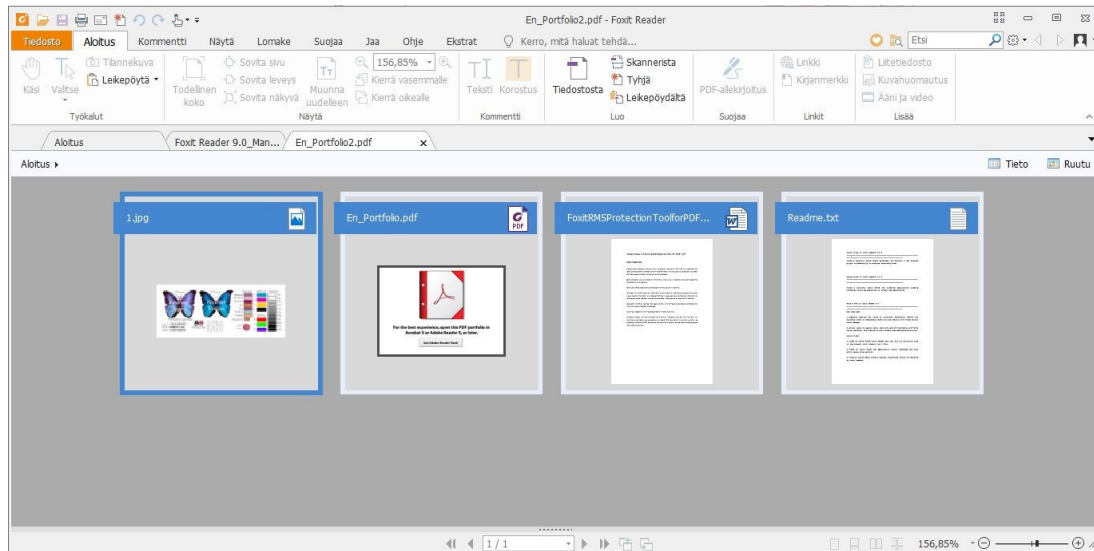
En_Portfolio2.pdf - Foxit Reader

Tiedosto Aloitus Kommentti Näytä Lomake Suojaa Jaa Ohje Ekstrat Kerro, mitä haluat tehdä...

Etsi

Käsi Valitse Tilannekuva Leikepöytä Työkalut

Todellinen koko Sovita sivu Sovita leveys Sovita näkyvä Muunna uudelleen 156,85% Kierrä vasemmalle Kierrä oikealle Näytä

Teksti Korostus Kommentti

Tiedostosta Skannerista Tyhjä Leikepöydältä Luo

PDF-allekirjoitus Suojaa

Linkki Kirjanmerkki Linkit

Liitetiedosto Kuvahuomautus Ääni ja video Lisää

Aloitus Foxit Reader 9.0_Man... En_Portfolio2.pdf

Aloitus ▸

Tieto Ruutu

1.jpg

En_Portfolio.pdf

For the best experience, open this PDF portfolio in Acrobat X or Adobe Reader X, or later.

Get Adobe Reader Now!

FoxitRMSProtectionToolforPDF...

Readme.txt

1 / 1

156,85%